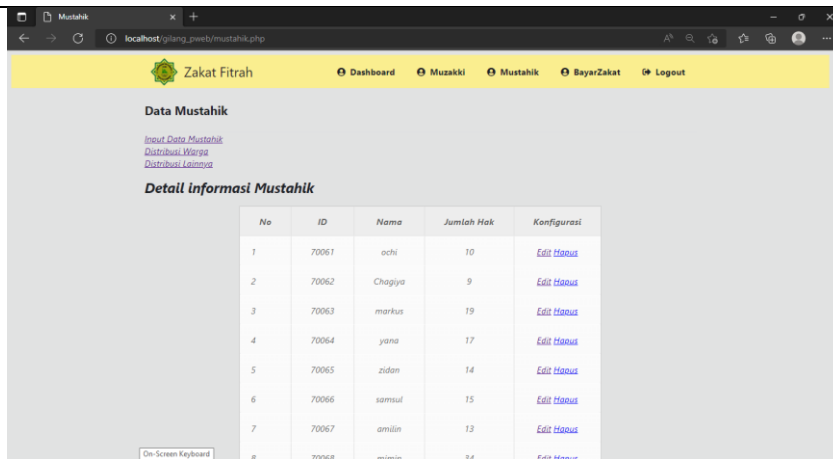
Mustahik

localhost/gilang_pweb/mustahik.php

Zakat Fitrah

Dashboard Muzakki Mustahik BayarZakat Logout

Data Mustahik

Input Data Mustahik
Distribusi Warga
Distribusi Lainnya

Detail informasi Mustahik

| No | ID | Nama | Jumlah Hak | Konfigurasi |
|---|---|---|---|---|
| 1 | 70061 | ochi | 10 | Edit Hapus |
| 2 | 70062 | Chagiya | 9 | Edit Hapus |
| 3 | 70063 | markus | 19 | Edit Hapus |
| 4 | 70064 | yana | 17 | Edit Hapus |
| 5 | 70065 | zidan | 14 | Edit Hapus |
| 6 | 70066 | samsul | 15 | Edit Hapus |
| 7 | 70067 | amilin | 13 | Edit Hapus |
| 8 | 70068 | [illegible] | 34 | Edit Hapus |

On-Screen Keyboard